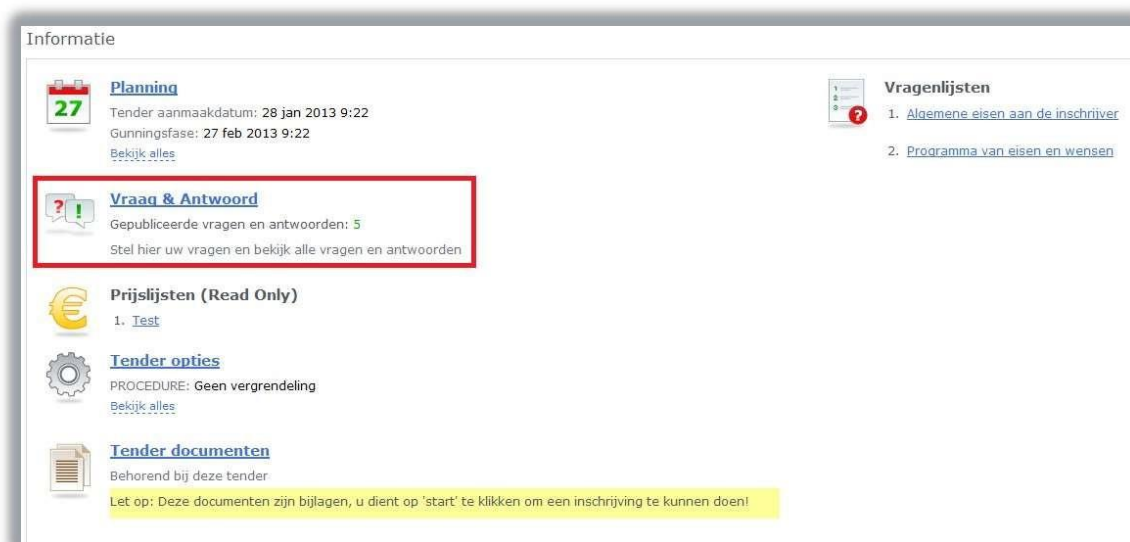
Informatie

27

Planning
Tender aanmaakdatum: 28 jan 2013 9:22
Gunningsfase: 27 feb 2013 9:22
Bekijk alles

Vraag & Antwoord
Gepubliceerde vragen en antwoorden: 5
Stel hier uw vragen en bekijk alle vragen en antwoorden

Prijslijsten (Read Only)
1. Test

Tender opties
PROCEDURE: Geen vergrendeling
Bekijk alles

Tender documenten
Behorend bij deze tender
Let op: Deze documenten zijn bijlagen, u dient op 'start' te klikken om een inschrijving te kunnen doen!

Vragenlijsten
1. Algemene eisen aan de inschrijver
2. Programma van eisen en wensen